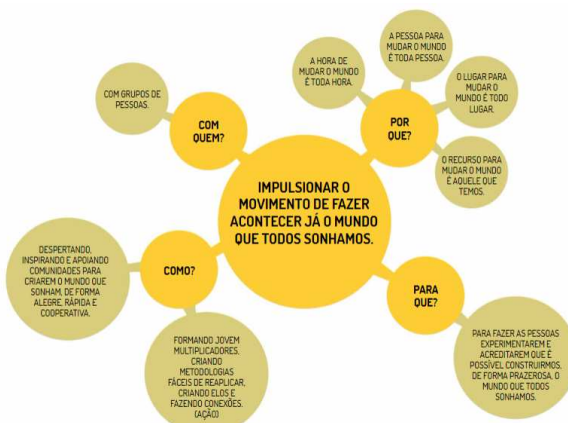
IMPULSIONAR O MOVIMENTO DE FAZER ACONTECER JÁ O MUNDO QUE TODOS SONHAMOS.

COM QUEM?

COM GRUPOS DE PESSOAS.

POR QUE?

A HORA DE MUDAR O MUNDO É TODA HORA.

A PESSOA PARA MUDAR O MUNDO É TODA PESSOA.

O LUGAR PARA MUDAR O MUNDO É TODO LUGAR.

O RECURSO PARA MUDAR O MUNDO É AQUELE QUE TEMOS.

COMO?

DESPERTANDO, INSPIRANDO E APOIANDO COMUNIDADES PARA CRIAREM O MUNDO QUE SONHAM, DE FORMA ALEGRE, RÁPIDA E COOPERATIVA.

FORMANDO JOVEM MULTIPLICADORES, CRIANDO METODOLOGIAS FÁCEIS DE REAPLICAR, CRIANDO ELOS E FAZENDO CONEXÕES. (AÇÃO)

PARA QUE?

PARA FAZER AS PESSOAS EXPERIMENTAREM E ACREDITAREM QUE É POSSÍVEL CONSTRUIRMOS, DE FORMA PRAZEROSA, O MUNDO QUE TODOS SONHAMOS.